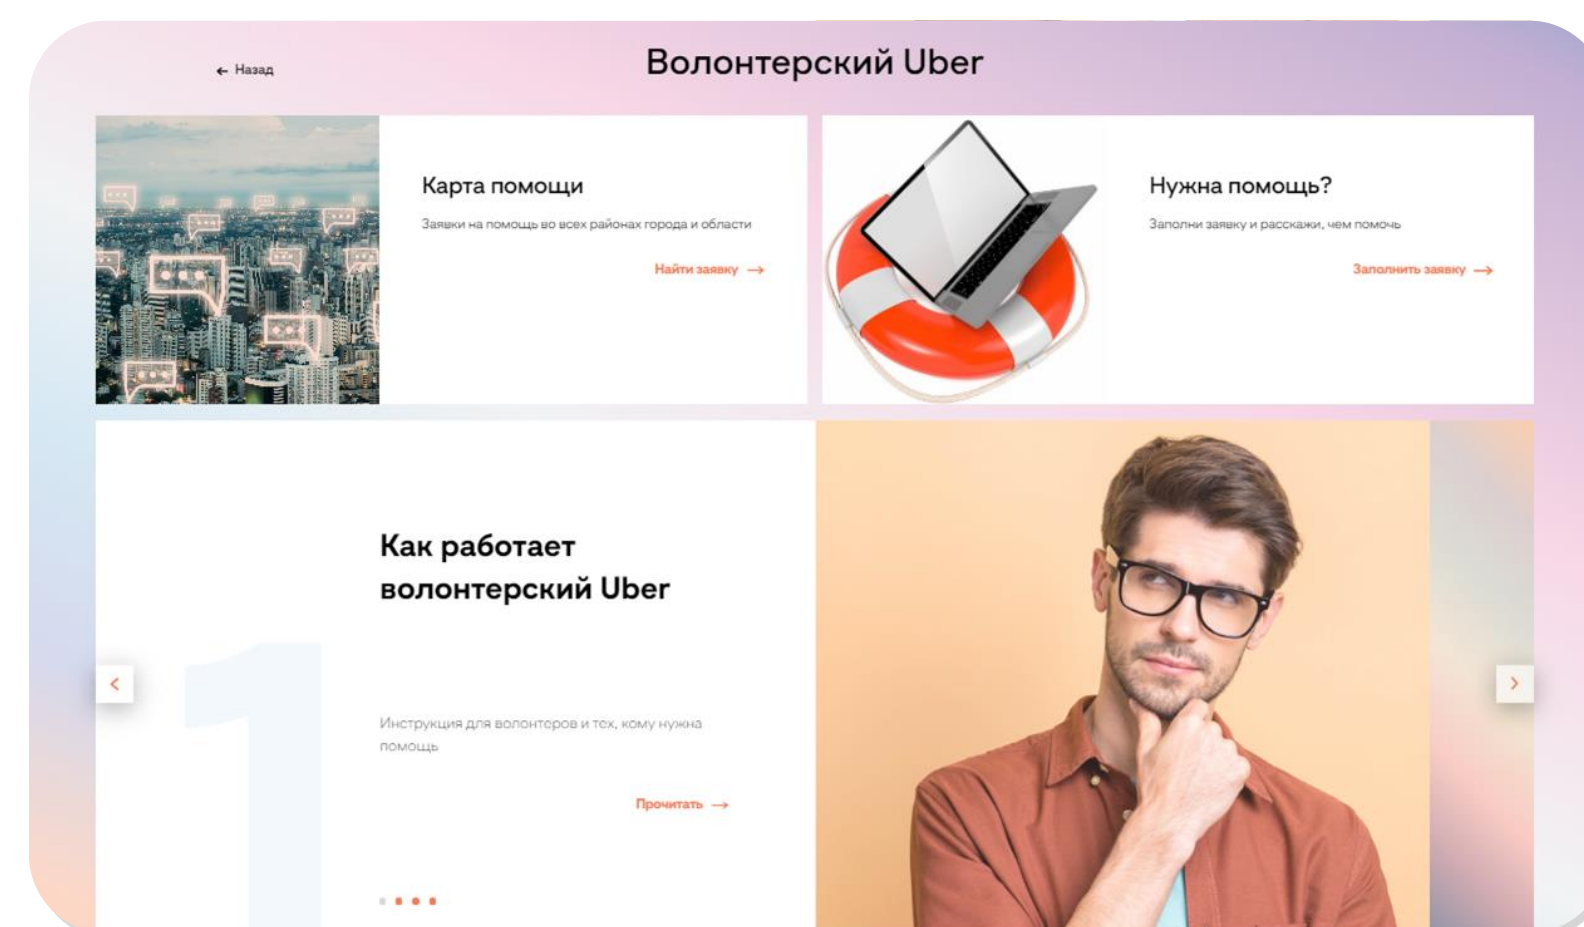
← Назад

Волонтерский Uber

Карта помощи

Заявки на помощь во всех районах города и области

Найти заявку →

Нужна помощь?

Заполни заявку и расскажи, чем помочь

Заполнить заявку →

Как работает волонтерский Uber

1

Инструкция для волонтеров и тех, кому нужна помощь

Прочитать →